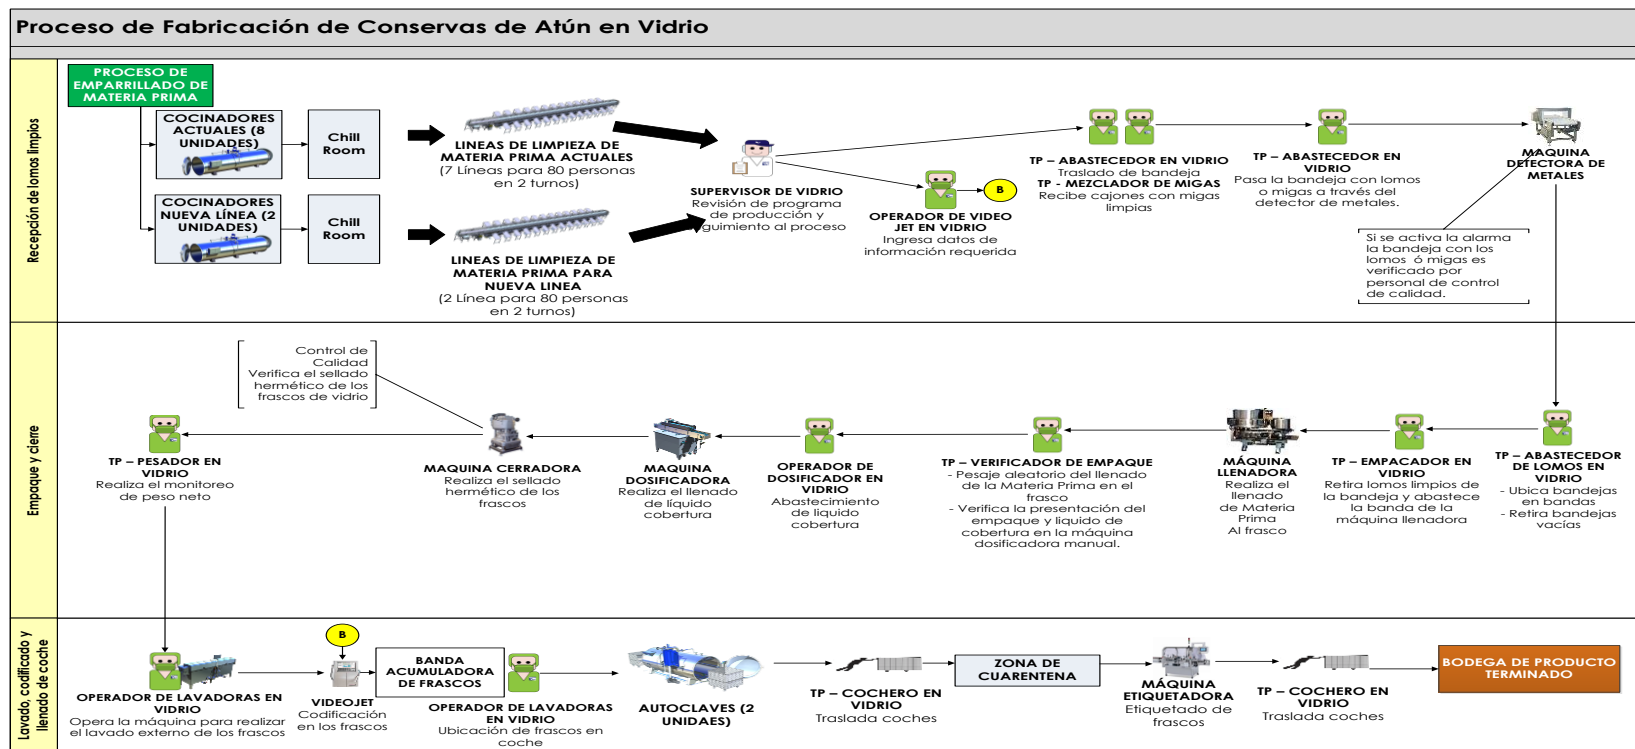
Proceso de Fabricación de Conservas de Atún en Vidrio

Recepción de lomos limpios

PROCESO DE EMPARRILLADO DE MATERIA PRIMA

COCINADORES ACTUALES (8 UNIDADES)

Chill Room

COCINADORES NUEVA LÍNEA (2 UNIDADES)

Chill Room

LINEAS DE LIMPIEZA DE MATERIA PRIMA ACTUALES
(7 Líneas para 80 personas en 2 turnos)

LINEAS DE LIMPIEZA DE MATERIA PRIMA PARA NUEVA LINEA
(2 Línea para 80 personas en 2 turnos)

SUPERVISOR DE VIDRIO
Revisión de programa de producción y guimiento al proceso

OPERADOR DE VIDEO JET EN VIDRIO
Ingresa datos de información requerida

B

TP – ABASTECEDOR EN VIDRIO
Traslado de bandeja
TP - MEZCLADOR DE MIGAS
Recibe cajones con migas limpias

TP – ABASTECEDOR EN VIDRIO
Pasa la bandeja con lomos o migas a través del detector de metales.

MAQUINA DETECTORA DE METALES

Si se activa la alarma la bandeja con los lomos ó migas es verificado por personal de control de calidad.

Empaque y cierre

Control de Calidad
Verifica el sellado hermético de los frascos de vidrio

TP – PESADOR EN VIDRIO
Realiza el monitoreo de peso neto

MAQUINA CERRADORA
Realiza el sellado hermético de los frascos

MAQUINA DOSIFICADORA
Realiza el llenado de líquido cobertura

OPERADOR DE DOSIFICADOR EN VIDRIO
Abastecimiento de liquido cobertura

TP – VERIFICADOR DE EMPAQUE
- Pesaje aleatorio del llenado de la Materia Prima en el frasco
- Verifica la presentación del empaque y liquido de cobertura en la máquina dosificadora manual.

MÁQUINA LLENADORA
Realiza el llenado de Materia Prima Al frasco

TP – EMPACADOR EN VIDRIO
Retira lomos limpios de la bandeja y abastece la banda de la máquina llenadora

TP – ABASTECEDOR DE LOMOS EN VIDRIO
- Ubica bandejas en bandas
- Retira bandejas vacías

Lavado, codificado y llenado de coche

OPERADOR DE LAVADORAS EN VIDRIO
Opera la máquina para realizar el lavado externo de los frascos

B

VIDEOJET
Codificación en los frascos

BANDA ACUMULADORA DE FRASCOS

OPERADOR DE LAVADORAS EN VIDRIO
Ubicación de frascos en coche

AUTOCLAVES (2 UNIDAES)

TP – COCHERO EN VIDRIO
Traslada coches

ZONA DE CUARENTENA

MÁQUINA ETIQUETADORA
Etiquetado de frascos

TP – COCHERO EN VIDRIO
Traslada coches

BODEGA DE PRODUCTO TERMINADO